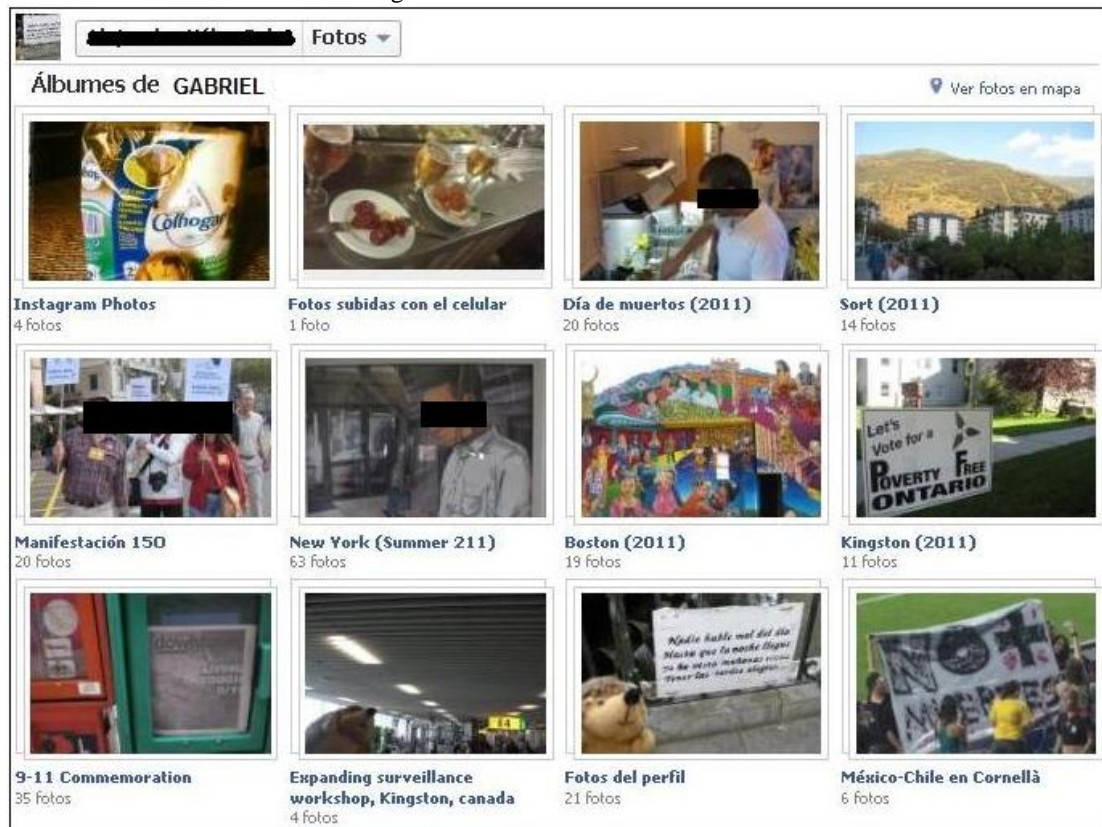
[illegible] Fotos

Álbumes de GABRIEL

Ver fotos en mapa

Colhogar

Instagram Photos
4 fotos

Fotos subidas con el celular
1 foto

Día de muertos (2011)
20 fotos

Sort (2011)
14 fotos

Manifestación 150
20 fotos

New York (Summer 211)
63 fotos

Boston (2011)
19 fotos

Let's Vote for a POVERTY FREE ONTARIO

Kingston (2011)
11 fotos

9-11 Commemoration
35 fotos

Expanding surveillance workshop, Kingston, canada
4 fotos

Nadie hable mal del día hasta que la noche llegue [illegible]

Fotos del perfil
21 fotos

México-Chile en Cornellà
6 fotos